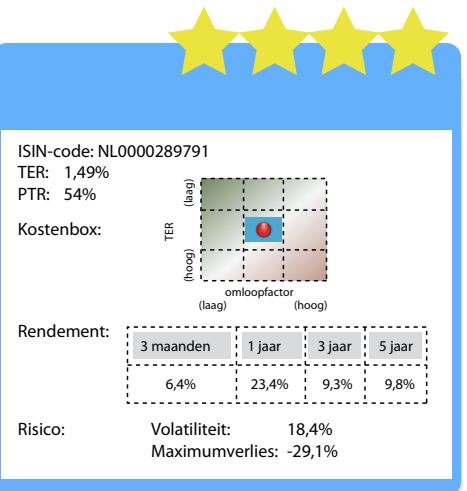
ISIN-code: NL0000289791
TER: 1,49%
PTR: 54%

Kostenbox:

TER
(laag)
(hoog)
omloopfactor
(laag)
(hoog)

Rendement:

| 3 maanden | 1 jaar | 3 jaar | 5 jaar |
|---|---|---|---|
| 6,4% | 23,4% | 9,3% | 9,8% |

Risico: Volatiliteit: 18,4%
Maximumverlies: -29,1%